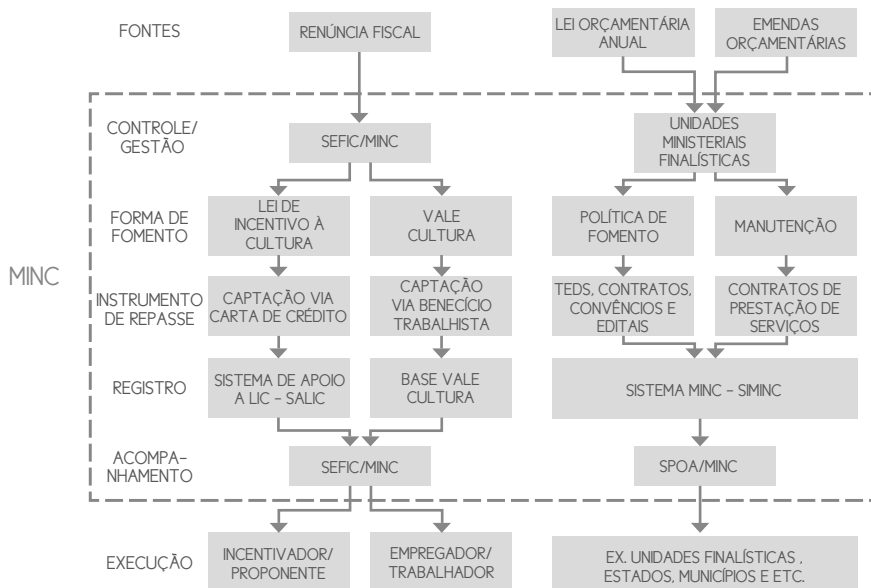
FONTES

RENÚNCIA FISCAL

LEI ORÇAMENTÁRIA ANUAL

EMENDAS ORÇAMENTÁRIAS

MINC

CONTROLE/ GESTÃO

SEFIC/MINC

UNIDADES MINISTERIAIS FINALÍSTICAS

FORMA DE FOMENTO

LEI DE INCENTIVO À CULTURA

VALE CULTURA

POLÍTICA DE FOMENTO

MANUTENÇÃO

INSTRUMENTO DE REPASSE

CAPTAÇÃO VIA CARTA DE CRÉDITO

CAPTAÇÃO VIA BENECÍCIO TRABALHISTA

TEDS, CONTRATOS, CONVÊNCIOS E EDITAIS

CONTRATOS DE PRESTAÇÃO DE SERVIÇOS

REGISTRO

SISTEMA DE APOIO A LIC - SALIC

BASE VALE CULTURA

SISTEMA MINC - SIMINC

ACOMPANHAMENTO

SEFIC/MINC

SPOA/MINC

EXECUÇÃO

INCENTIVADOR/ PROPONENTE

EMPREGADOR/ TRABALHADOR

EX. UNIDADES FINALÍSTICAS , ESTADOS, MUNICÍPIOS E ETC.